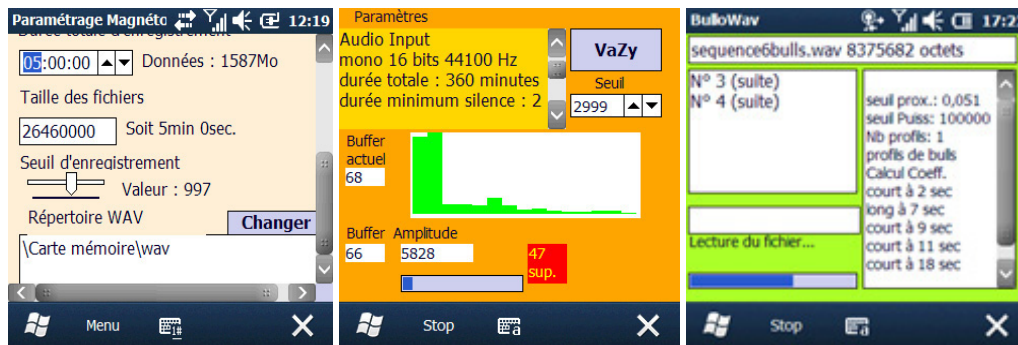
Paramétrage Magnéto 12:19

05:00:00 Données : 1587Mo

Taille des fichiers

26460000 Soit 5min 0sec.

Seuil d'enregistrement

Valeur : 997

Répertoire WAV

Changer

\Carte mémoire\wav

Menu

Paramètres

Audio Input
mono 16 bits 44100 Hz
durée totale : 360 minutes
durée minimum silence : 2

VaZy

Seuil

2999

Buffer actuel

68

Buffer

66

Amplitude

5828

47 sup.

Stop

BulloWav 17:2

sequence6bulls.wav 8375682 octets

N° 3 (suite)
N° 4 (suite)

seuil prox.: 0,051
seuil Puiss: 100000
Nb profils: 1
profils de bulls
Calcul Coeff.
court à 2 sec
long à 7 sec
court à 9 sec
court à 11 sec
court à 18 sec

Lecture du fichier...

Stop